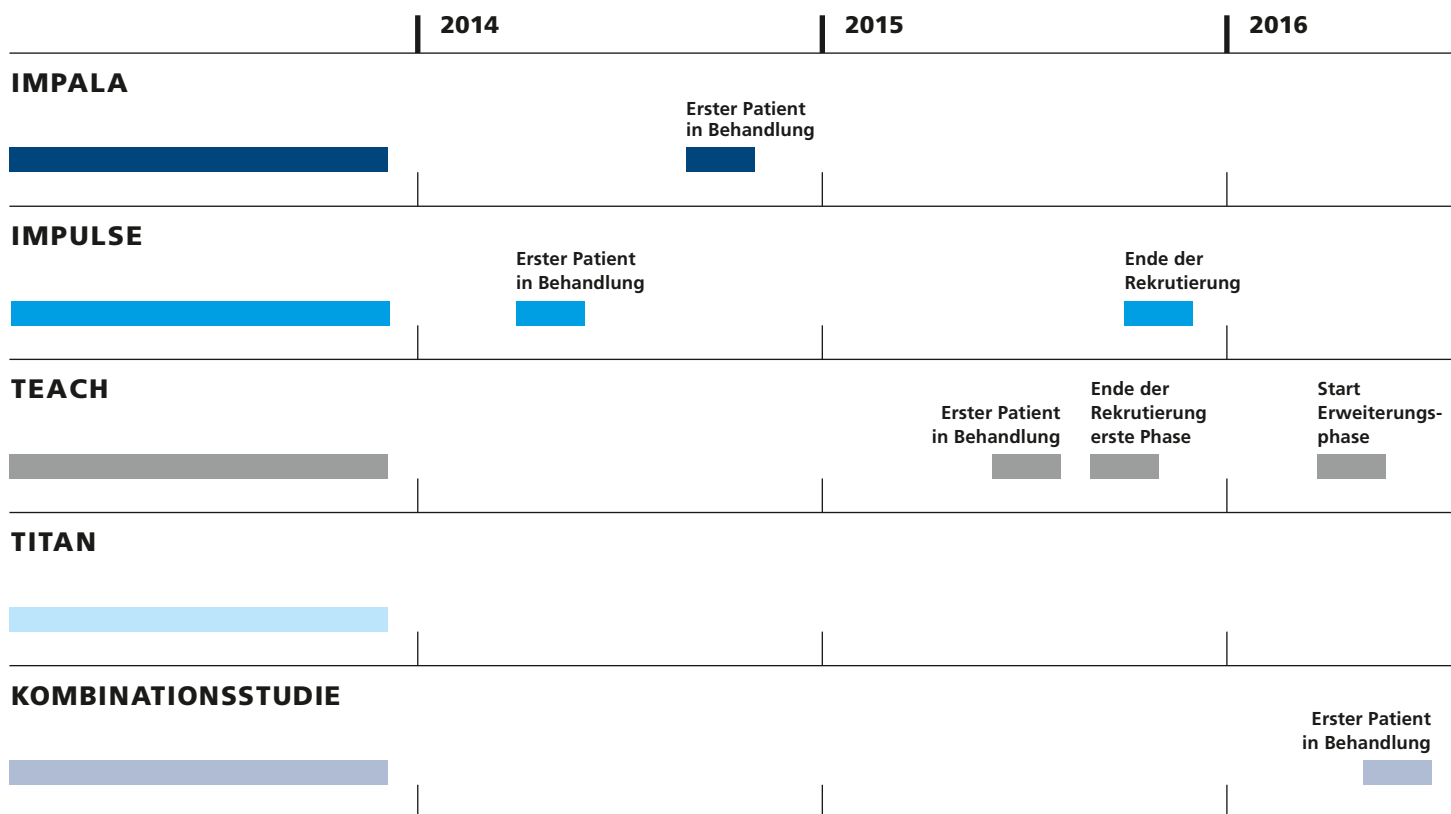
2014
2015
2016

IMPALA
Erster Patient in Behandlung

IMPULSE
Erster Patient in Behandlung
Ende der Rekrutierung

TEACH
Erster Patient in Behandlung
Ende der Rekrutierung erste Phase
Start Erweiterungsphase

TITAN

KOMBINATIONSSTUDIE
Erster Patient in Behandlung